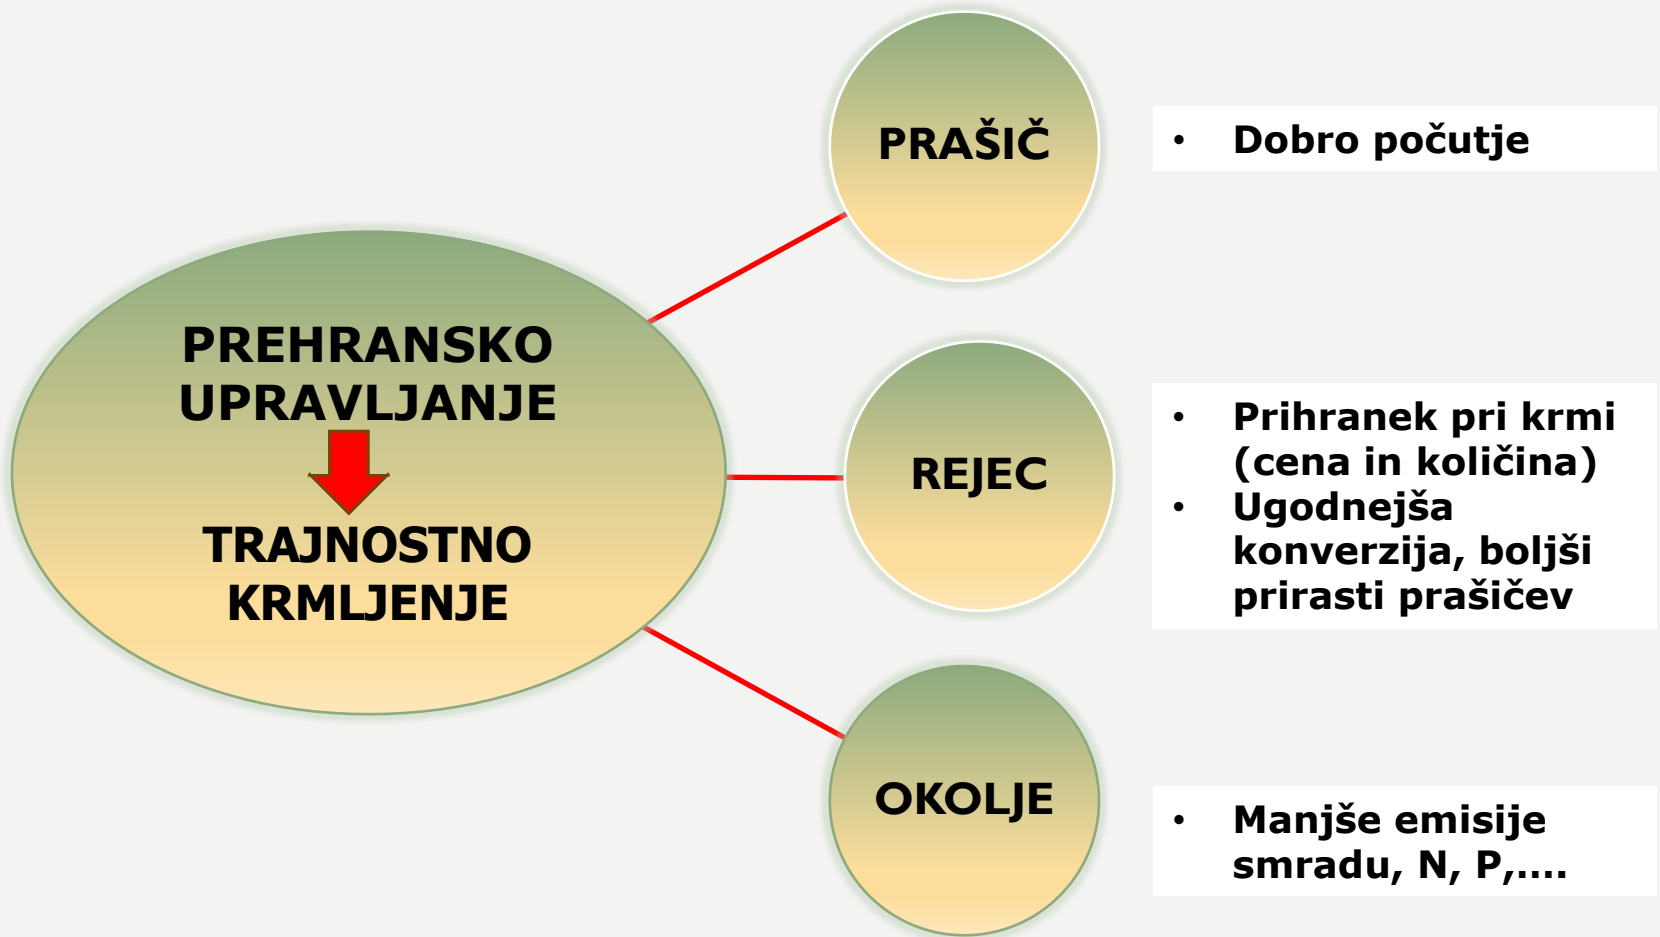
PREHRANSKO UPRAVLJANJE

TRAJNOSTNO KRMLJENJE

PRAŠIČ

• Dobro počutje

REJEC

• Prihranek pri krmi (cena in količina)
• Ugodnejša konverzija, boljši prirasti prašičev

OKOLJE

• Manjše emisije smradu, N, P,….